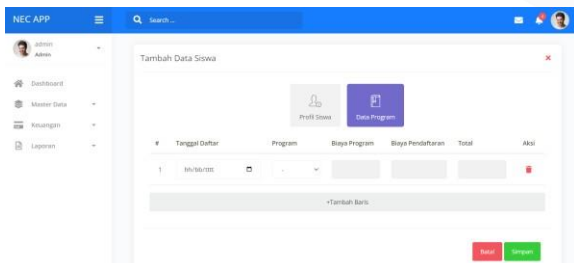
NEC APP

Search ...

admin
Admin

Dashboard
Master Data
Keuangan
Laporan

Tambah Data Siswa

×

Profil Siswa

Data Program

| # | Tanggal Daftar | Program | Biaya Program | Biaya Pendaftaran | Total | Aksi |
|---|---|---|---|---|---|---|
| 1 | hh/bb/tttt | - | | | | |

+Tambah Baris

Batal

Simpan